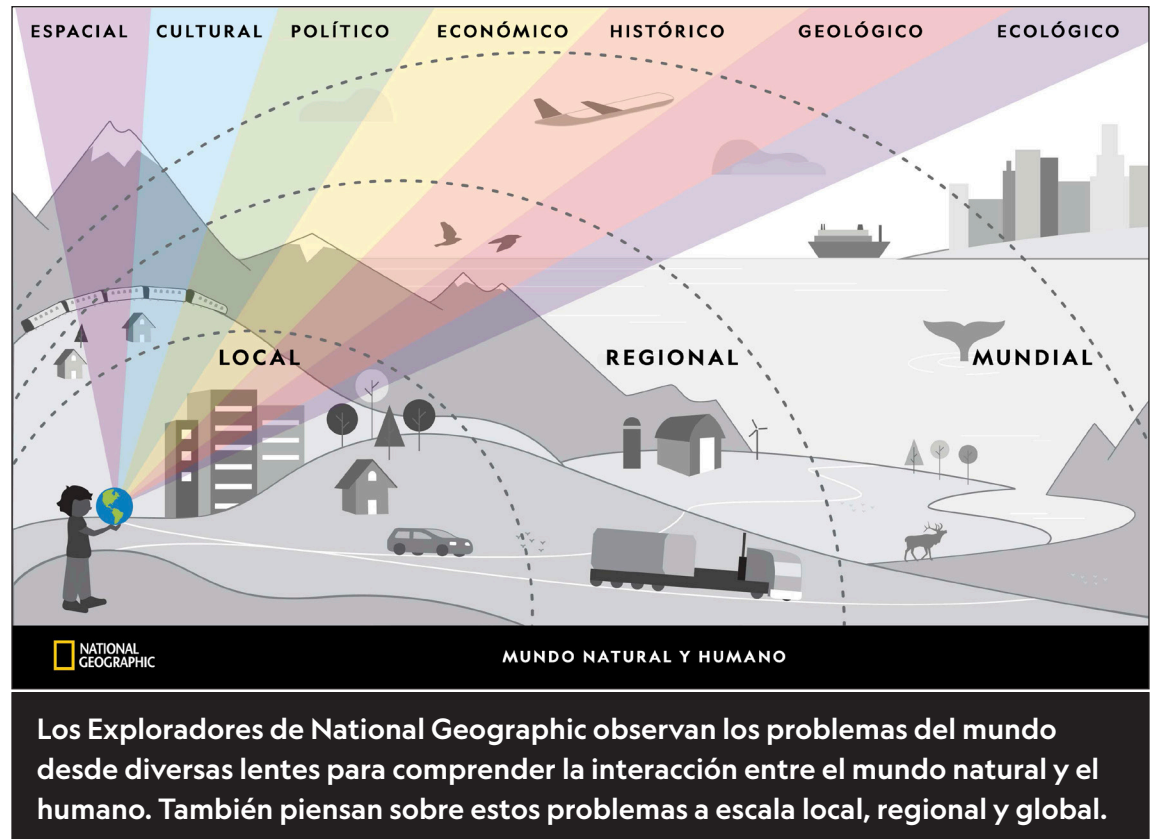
ESPACIAL CULTURAL POLÍTICO ECONÓMICO HISTÓRICO GEOLÓGICO ECOLÓGICO

LOCAL

REGIONAL

MUNDIAL

NATIONAL GEOGRAPHIC

MUNDO NATURAL Y HUMANO

Los Exploradores de National Geographic observan los problemas del mundo desde diversas lentes para comprender la interacción entre el mundo natural y el humano. También piensan sobre estos problemas a escala local, regional y global.